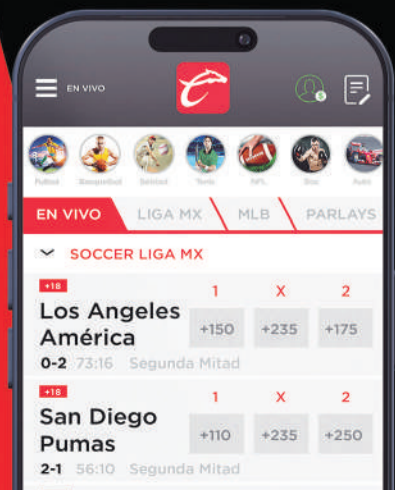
EN VIVO

Futbol Basquetbol Beisbol Tenis NFL Box Auto

EN VIVO LIGA MX MLB PARLAYS

SOCCER LIGA MX

+18
Los Angeles
América
0-2 73:16 Segunda Mitad

| 1 | X | 2 |
|---|---|---|
| +150 | +235 | +175 |

+18
San Diego
Pumas
2-1 56:10 Segunda Mitad

| 1 | X | 2 |
|---|---|---|
| +110 | +235 | +250 |